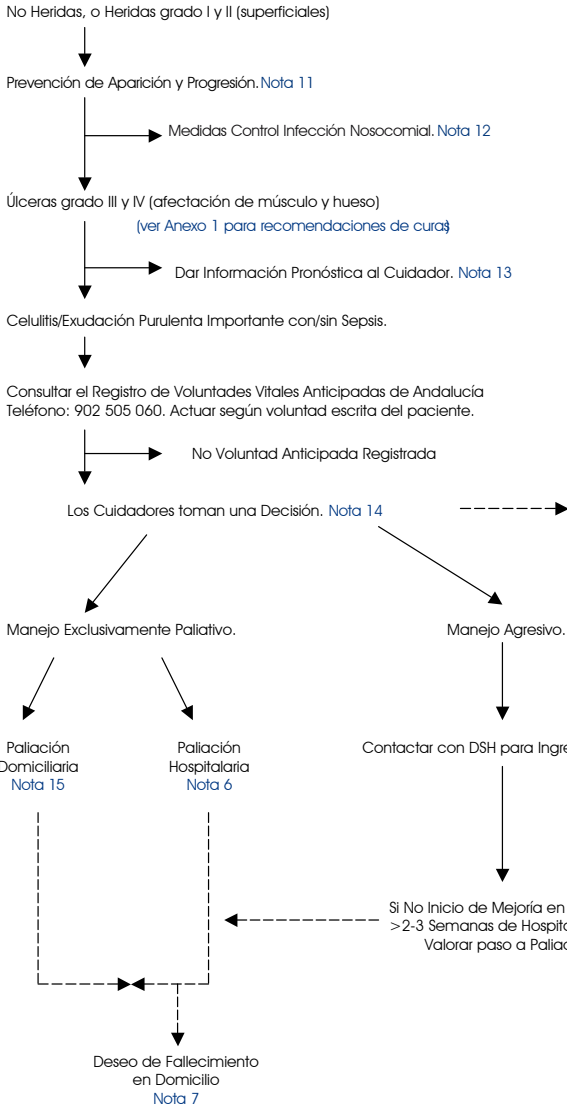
No Heridas, o Heridas grado I y II (superficiales)

Prevención de Aparición y Progresión. Nota 11

Medidas Control Infección Nosocomial. Nota 12

Úlceras grado III y IV (afectación de músculo y hueso)
(ver Anexo 1 para recomendaciones de curas)

Dar Información Pronóstica al Cuidador. Nota 13

Celulitis/Exudación Purulenta Importante con/sin Sepsis.

Consultar el Registro de Voluntades Vitales Anticipadas de Andalucía Teléfono: 902 505 060. Actuar según voluntad escrita del paciente.

No Voluntad Anticipada Registrada

Los Cuidadores toman una Decisión. Nota 14

Manejo Exclusivamente Paliativo.

Manejo Agresivo.

Paliación Domiciliaria Nota 15

Paliación Hospitalaria Nota 6

Contactar con DSH para Ingre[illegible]

Si No Inicio de Mejoría en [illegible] >2-3 Semanas de Hospita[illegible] Valorar paso a Paliac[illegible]

Deseo de Fallecimiento en Domicilio
Nota 7